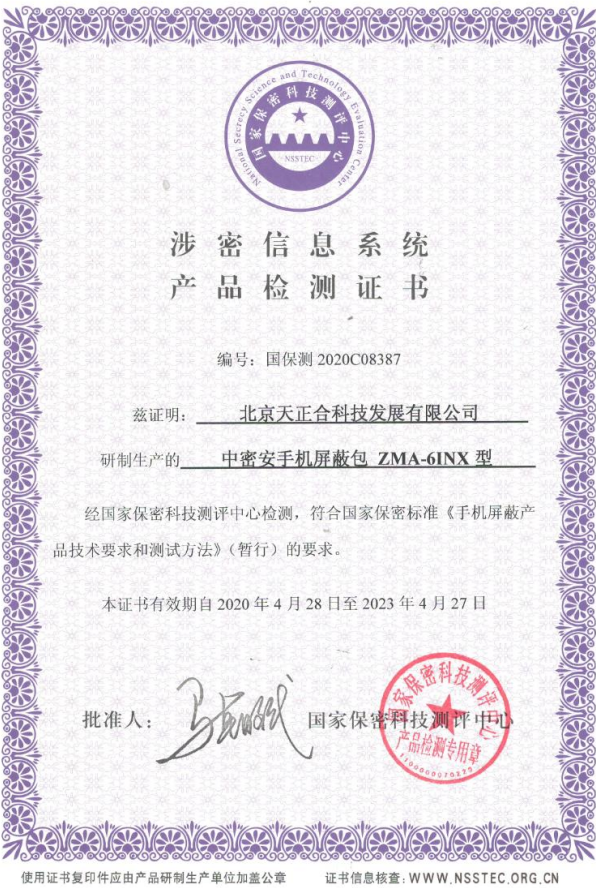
国家保密科技测评中心
National Secrecy Science and Technology Evaluation Center
NSSTEC

涉密信息系统
产品检测证书

编号：国保测 2020C08387

兹证明：北京天正合科技发展有限公司

研制生产的 中密安手机屏蔽包 ZMA-6INX 型

经国家保密科技测评中心检测，符合国家保密标准《手机屏蔽产品技术要求和测试方法》（暂行）的要求。

本证书有效期自 2020 年 4 月 28 日至 2023 年 4 月 27 日

批准人：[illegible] 国家保密科技测评中心

国家保密科技测评中心
产品检测专用章
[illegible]

使用证书复印件应由产品研制生产单位加盖公章 证书信息核查：WWW.NSSTEC.ORG.CN